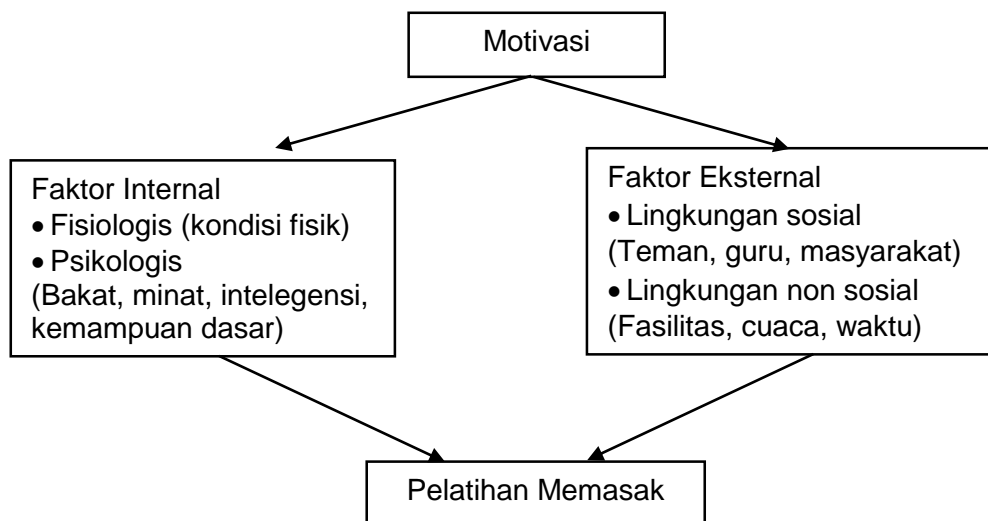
Motivasi

Faktor Internal
• Fisiologis (kondisi fisik)
• Psikologis
(Bakat, minat, intelegensi, kemampuan dasar)

Faktor Eksternal
• Lingkungan sosial
(Teman, guru, masyarakat)
• Lingkungan non sosial
(Fasilitas, cuaca, waktu)

Pelatihan Memasak